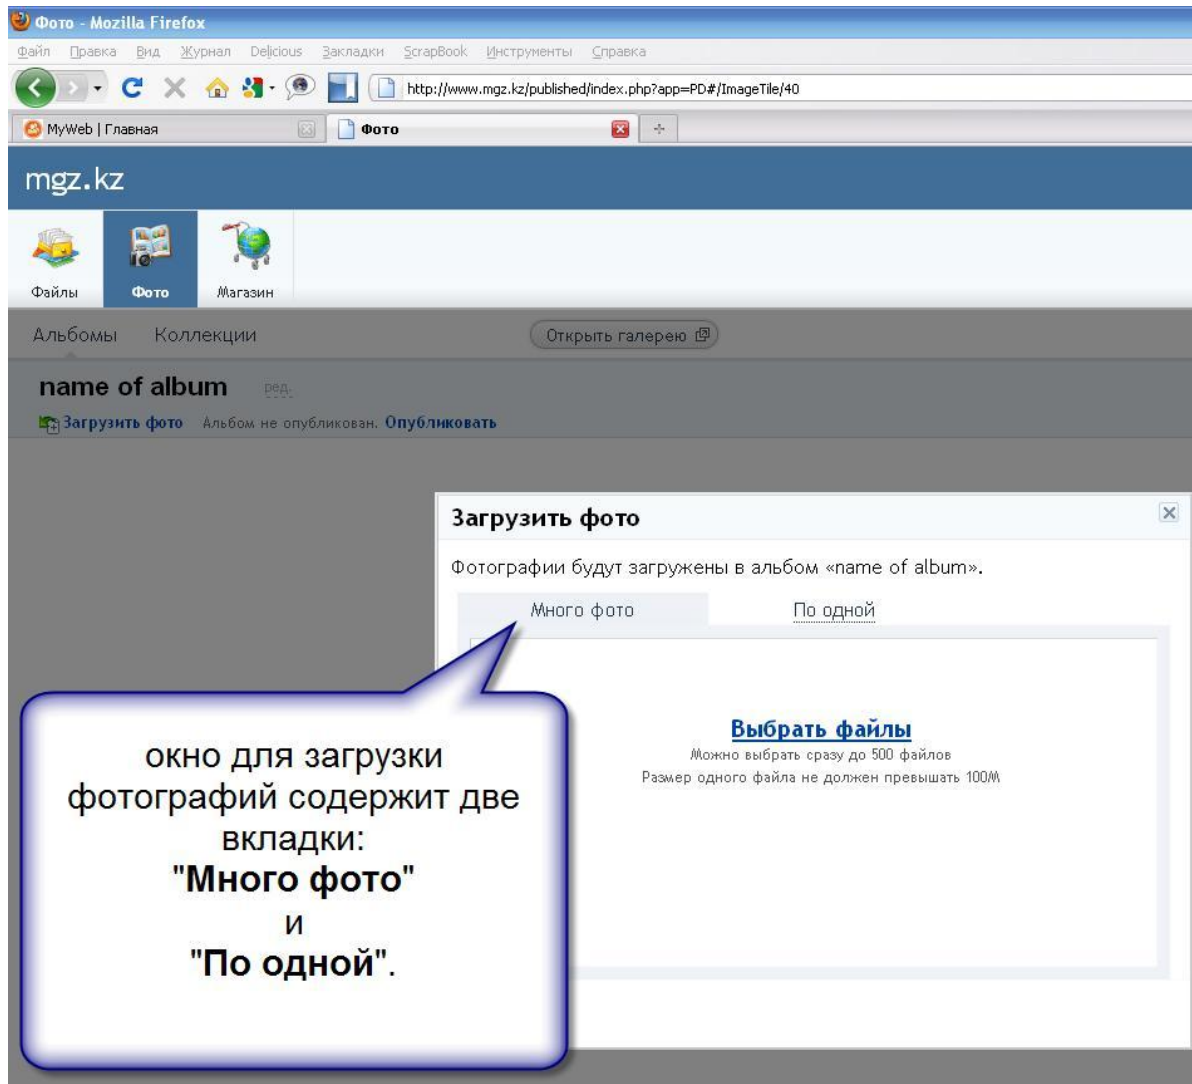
Фото - Mozilla Firefox

Файл Правка Вид Журнал Delicious Закладки ScrapBook Инструменты Справка

http://www.mgz.kz/published/index.php?app=PD#/ImageTile/40

MyWeb | Главная

Фото

mgz.kz

Файлы Фото Магазин

Альбомы Коллекции

Открыть галерею

name of album ред.

Загрузить фото Альбом не опубликован. Опубликовать

Загрузить фото

Фотографии будут загружены в альбом «name of album».

Много фото

По одной

Выбрать файлы

Можно выбрать сразу до 500 файлов

Размер одного файла не должен превышать 100М

окно для загрузки фотографий содержит две вкладки: "Много фото" и "По одной".